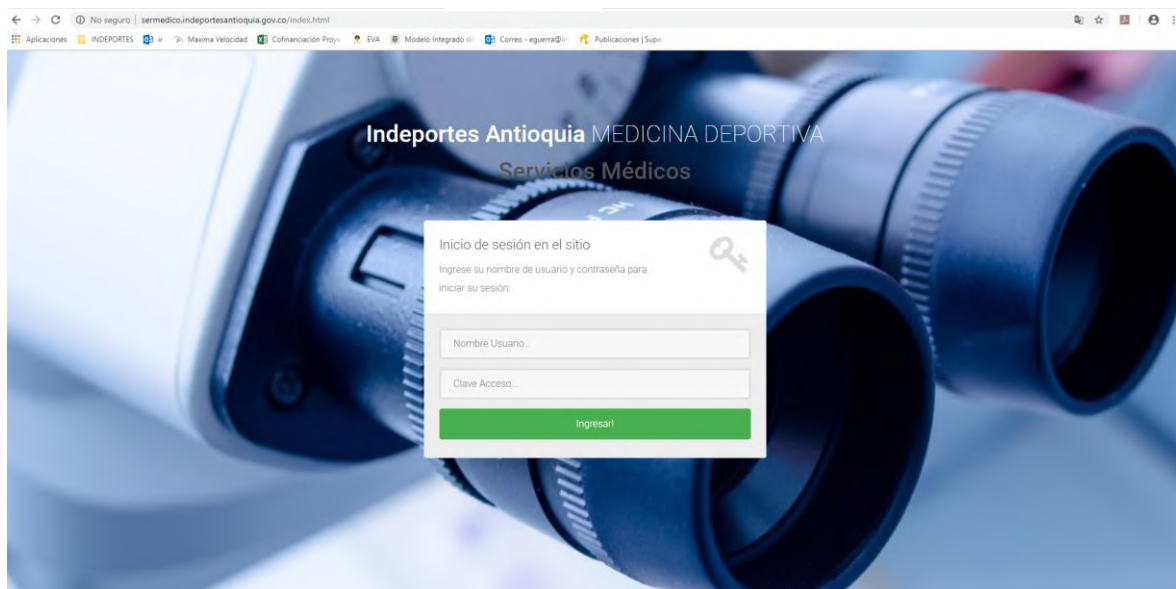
No seguro | sermedico.indeportesantioquia.gov.co/index.html

Aplicaciones INDEPORTES Maxima Velocidad Cofinanciación Proye EVA Modelo Integrado d Correo - eguerra@in Publicaciones | Supe

Indeportes Antioquia MEDICINA DEPORTIVA
Servicios Médicos

Inicio de sesión en el sitio
Ingrese su nombre de usuario y contraseña para iniciar su sesión:

Nombre Usuario...
Clave Acceso...
Ingresar!